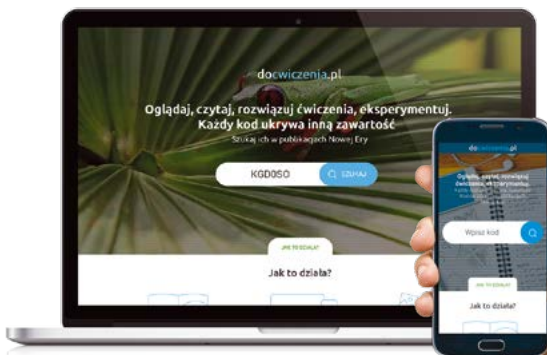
docwiczenia.pl

Oglądaj, czytaj, rozwiązuj ćwiczenia, eksperymentuj.
Każdy kod ukrywa inną zawartość

Szukaj ich w publikacjach Nowej Ery

KGD050

SZUKAJ

JAK TO DZIAŁA?

Jak to działa?

docwiczenia.pl

Oglądaj, czytaj, rozwiązuj ćwiczenia, eksperymentuj.

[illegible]

Wpisz kod

JAK TO DZIAŁA?

Jak to działa?